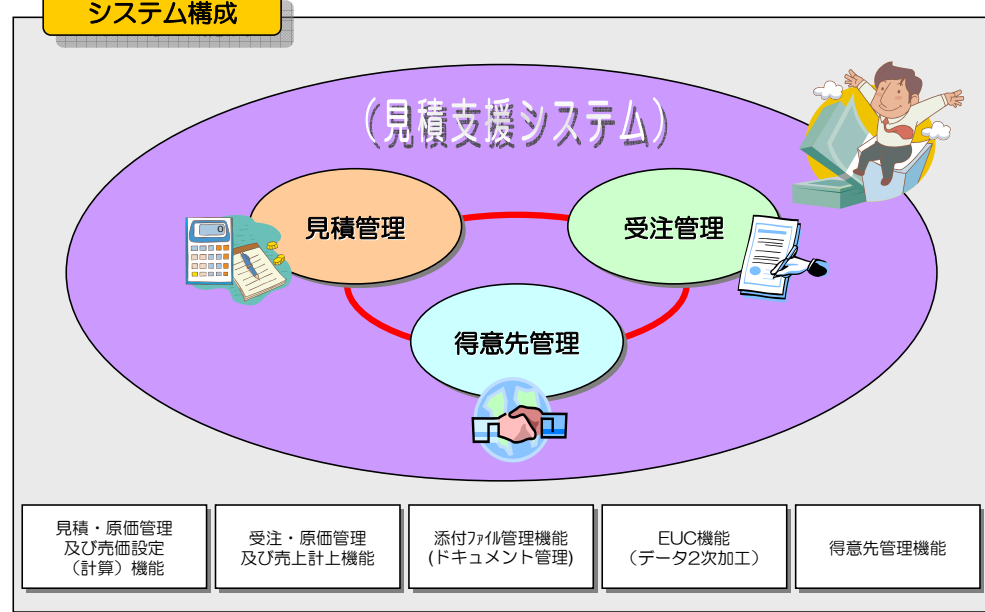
システム構成

（見積支援システム）

見積管理

受注管理

得意先管理

見積・原価管理及び売価設定（計算）機能

受注・原価管理及び売上計上機能

添付ﾌｧｲﾙ管理機能(ドキュメント管理)

EUC機能（データ2次加工）

得意先管理機能